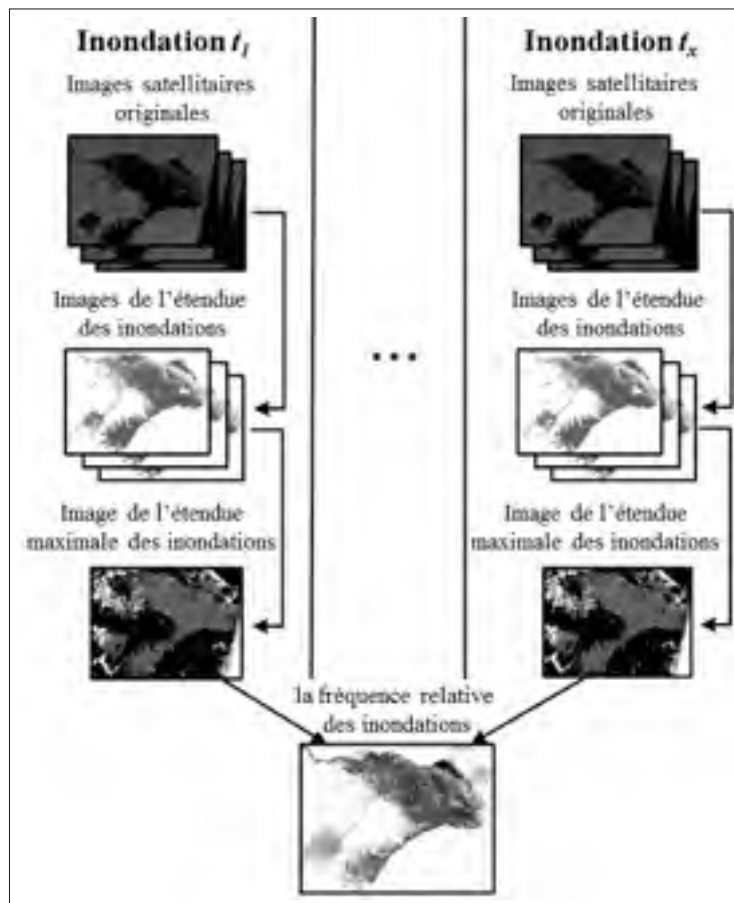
Inondation $t_1$

Images satellitaires originales

Images de l'étendue des inondations

Image de l'étendue maximale des inondations

...

Inondation $t_x$

Images satellitaires originales

Images de l'étendue des inondations

Image de l'étendue maximale des inondations

la fréquence relative des inondations